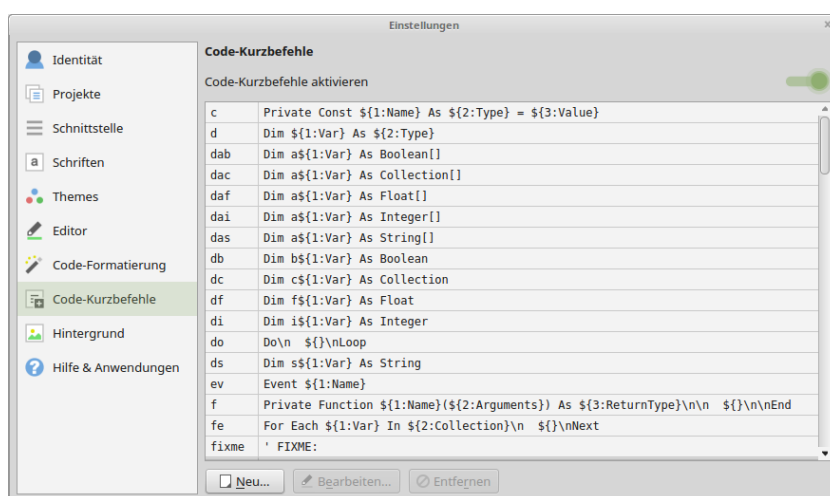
Einstellungen

Identität
Projekte
Schnittstelle
Schriften
Themes
Editor
Code-Formatierung
Code-Kurzbefehle
Hintergrund
Hilfe & Anwendungen

Code-Kurzbefehle

Code-Kurzbefehle aktivieren

| | |
|---|---|
| c | Private Const ${1:Name} As ${2:Type} = ${3:Value} |
| d | Dim ${1:Var} As ${2:Type} |
| dab | Dim a${1:Var} As Boolean[] |
| dac | Dim a${1:Var} As Collection[] |
| daf | Dim a${1:Var} As Float[] |
| dai | Dim a${1:Var} As Integer[] |
| das | Dim a${1:Var} As String[] |
| db | Dim b${1:Var} As Boolean |
| dc | Dim c${1:Var} As Collection |
| df | Dim f${1:Var} As Float |
| di | Dim i${1:Var} As Integer |
| do | Do\n ${}\nLoop |
| ds | Dim s${1:Var} As String |
| ev | Event ${1:Name} |
| f | Private Function ${1:Name}(${2:Arguments}) As ${3:ReturnType}\n\n ${}\n\nEnd |
| fe | For Each ${1:Var} In ${2:Collection}\n ${}\nNext |
| fixme | ' FIXME: |

Neu... Bearbeiten... Entfernen